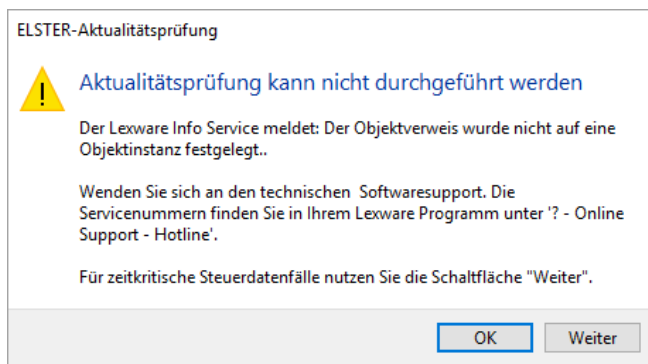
ELSTER-Aktualitätsprüfung

Aktualitätsprüfung kann nicht durchgeführt werden

Der Lexware Info Service meldet: Der Objektverweis wurde nicht auf eine Objektinstanz festgelegt..

Wenden Sie sich an den technischen Softwaresupport. Die Servicenummern finden Sie in Ihrem Lexware Programm unter '? - Online Support - Hotline'.

Für zeitkritische Steuerdatenfälle nutzen Sie die Schaltfläche "Weiter".

OK

Weiter